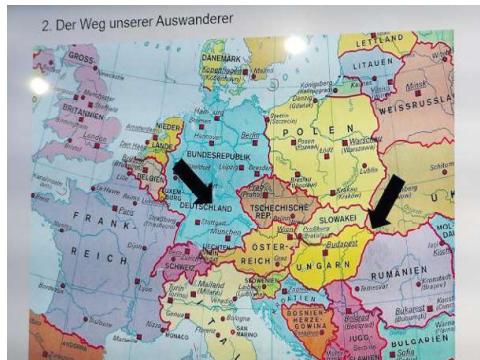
2. Der Weg unserer Auswanderer

LETTLAND
DÄNEMARK
GROSS-
BRITANNIEN
London
LITAUEN
Minsk
WEISSRUSSLAND
NIEDER-
LANDE
Berlin
POLEN
Warschau
BUNDESREPUBLIK
DEUTSCHLAND
BELGIEN
LUXEMBURG
Paris
FRANK-
REICH
TSCHECHISCHE
REP.
Prag
SLOWAKEI
ÖSTER-
REICH
Wien
Budapest
UNGARN
SCHWEIZ
RUMÄNIEN
Bukarest
BOSNIEN-
HERZE-
GOWINA
JUG.
Belgrad
BULGARIEN
Sofia
Mailand
SAN
MARINO
UKR